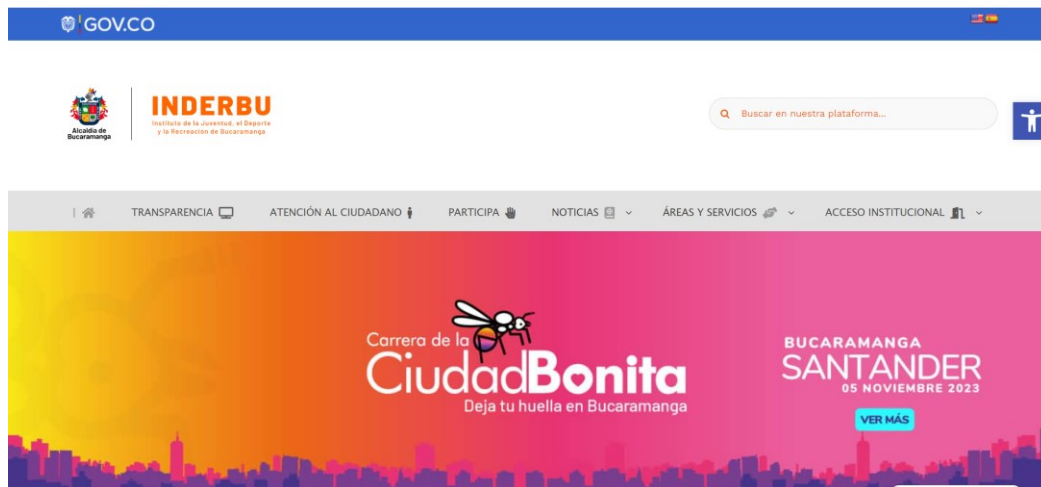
GOV.CO

Alcaldía de Bucaramanga

INDERBU
Instituto de la Juventud, el Deporte y la Recreación de Bucaramanga

Buscar en nuestra plataforma...

TRANSPARENCIA ATENCIÓN AL CIUDADANO PARTICIPA NOTICIAS ÁREAS Y SERVICIOS ACCESO INSTITUCIONAL

Carrera de la CiudadBonita
Deja tu huella en Bucaramanga

BUCARAMANGA
SANTANDER
05 NOVIEMBRE 2023

VER MÁS